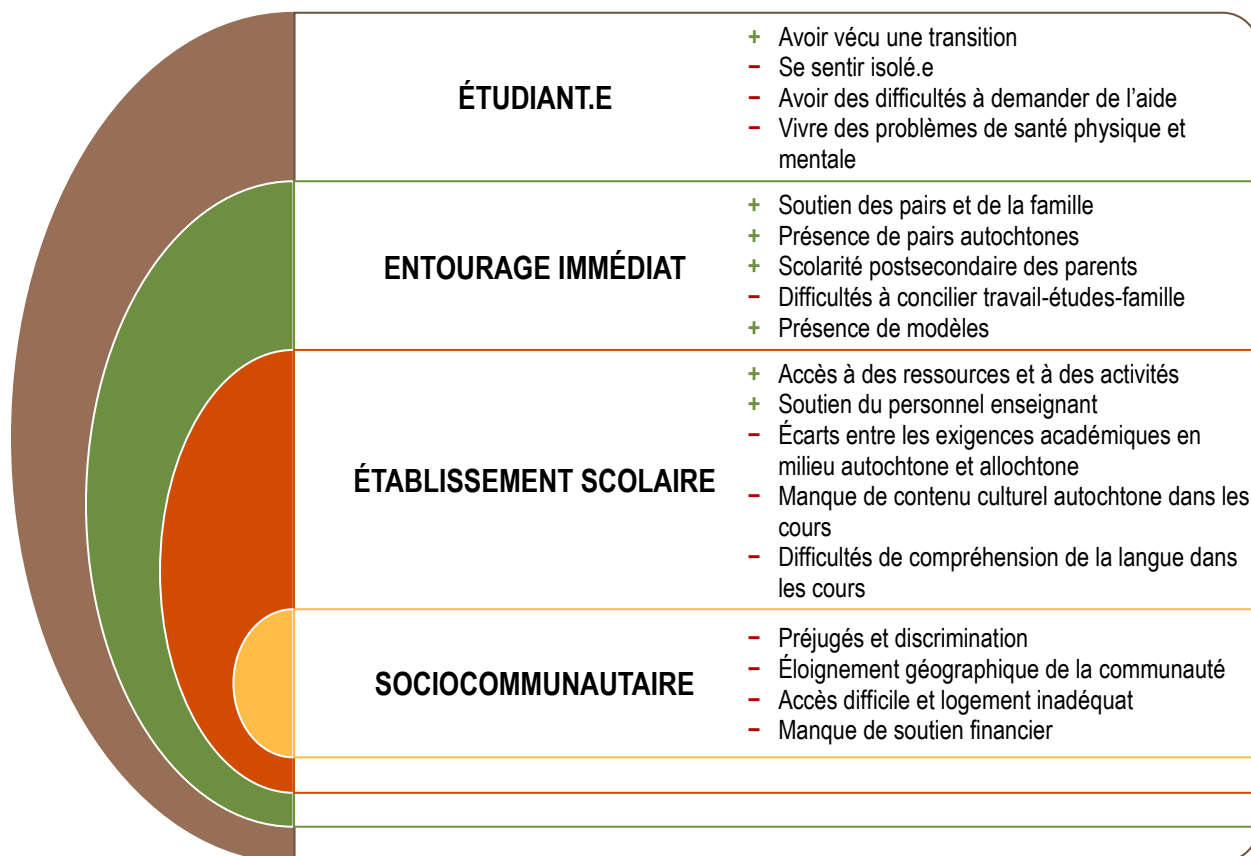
ÉTUDIANT.E

+ Avoir vécu une transition
− Se sentir isolé.e
− Avoir des difficultés à demander de l'aide
− Vivre des problèmes de santé physique et mentale

ENTOURAGE IMMÉDIAT

+ Soutien des pairs et de la famille
+ Présence de pairs autochtones
+ Scolarité postsecondaire des parents
− Difficultés à concilier travail-études-famille
+ Présence de modèles

ÉTABLISSEMENT SCOLAIRE

+ Accès à des ressources et à des activités
+ Soutien du personnel enseignant
− Écarts entre les exigences académiques en milieu autochtone et allochtone
− Manque de contenu culturel autochtone dans les cours
− Difficultés de compréhension de la langue dans les cours

SOCIOCOMMUNAUTAIRE

− Préjugés et discrimination
− Éloignement géographique de la communauté
− Accès difficile et logement inadéquat
− Manque de soutien financier